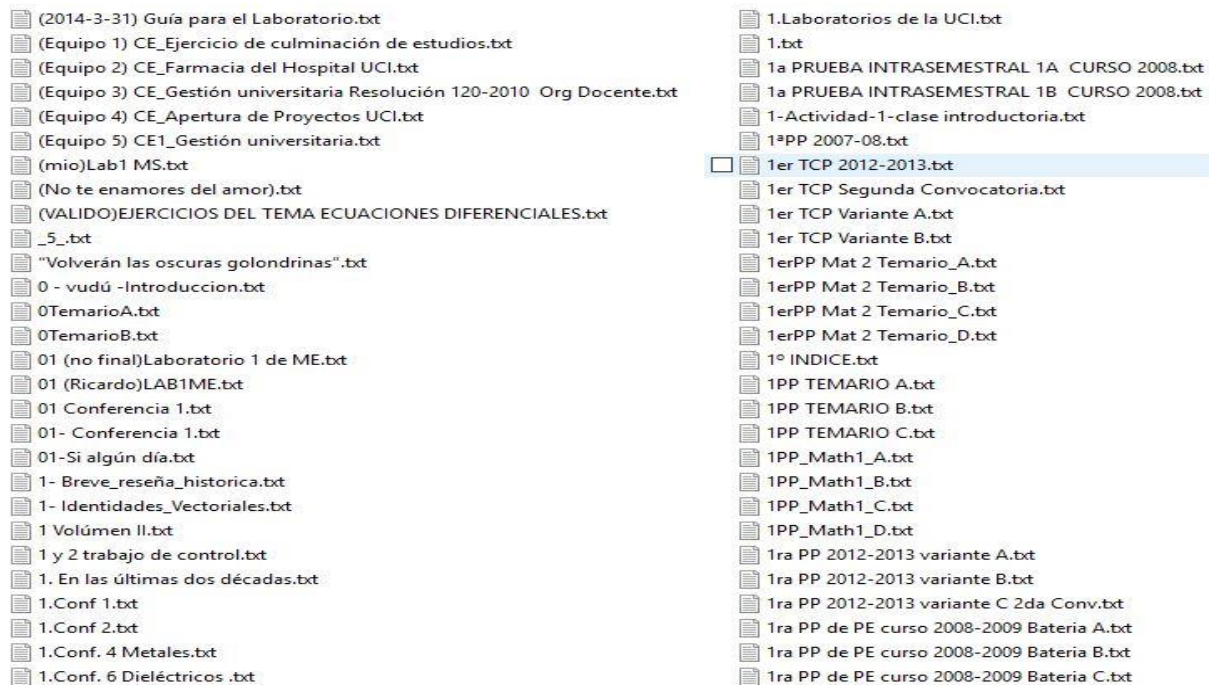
(2014-3-31) Guía para el Laboratorio.txt
(Equipo 1) CE_Ejercicio de culminación de estudios.txt
(Equipo 2) CE_Farmacia del Hospital UCI.txt
(Equipo 3) CE_Gestión universitaria Resolución 120-2010 Org Docente.txt
(Equipo 4) CE_Apertura de Proyectos UCI.txt
(Equipo 5) CE1_Gestión universitaria.txt
(mio)Lab1 MS.txt
(No te enamores del amor).txt
(VALIDO)EJERCICIOS DEL TEMA ECUACIONES DIFERENCIALES.txt
_5_.txt
"Volverán las oscuras golondrinas".txt
0 - vudú -Introduccion.txt
0TemarioA.txt
0TemarioB.txt
01 (no final)Laboratorio 1 de ME.txt
01 (Ricardo)LAB1ME.txt
01 Conferencia 1.txt
01- Conferencia 1.txt
01-Si algún día.txt
1- Breve_reseña_historica.txt
1- Identidades_Vectoriales.txt
1 Volúmen II.txt
1 y 2 trabajo de control.txt
1. En las últimas dos décadas.txt
1.Conf 1.txt
1.Conf 2.txt
1.Conf. 4 Metales.txt
1.Conf. 6 Dieléctricos .txt

1.Laboratorios de la UCI.txt
1.txt
1a PRUEBA INTRASEMESTRAL 1A CURSO 2008.txt
1a PRUEBA INTRASEMESTRAL 1B CURSO 2008.txt
1-Actividad-1-clase introductoria.txt
1ªPP 2007-08.txt
1er TCP 2012-2013.txt
1er TCP Segunda Convocatoria.txt
1er TCP Variante A.txt
1er TCP Variante B.txt
1erPP Mat 2 Temario_A.txt
1erPP Mat 2 Temario_B.txt
1erPP Mat 2 Temario_C.txt
1erPP Mat 2 Temario_D.txt
1º INDICE.txt
1PP TEMARIO A.txt
1PP TEMARIO B.txt
1PP TEMARIO C.txt
1PP_Math1_A.txt
1PP_Math1_B.txt
1PP_Math1_C.txt
1PP_Math1_D.txt
1ra PP 2012-2013 variante A.txt
1ra PP 2012-2013 variante B.txt
1ra PP 2012-2013 variante C 2da Conv.txt
1ra PP de PE curso 2008-2009 Bateria A.txt
1ra PP de PE curso 2008-2009 Bateria B.txt
1ra PP de PE curso 2008-2009 Bateria C.txt